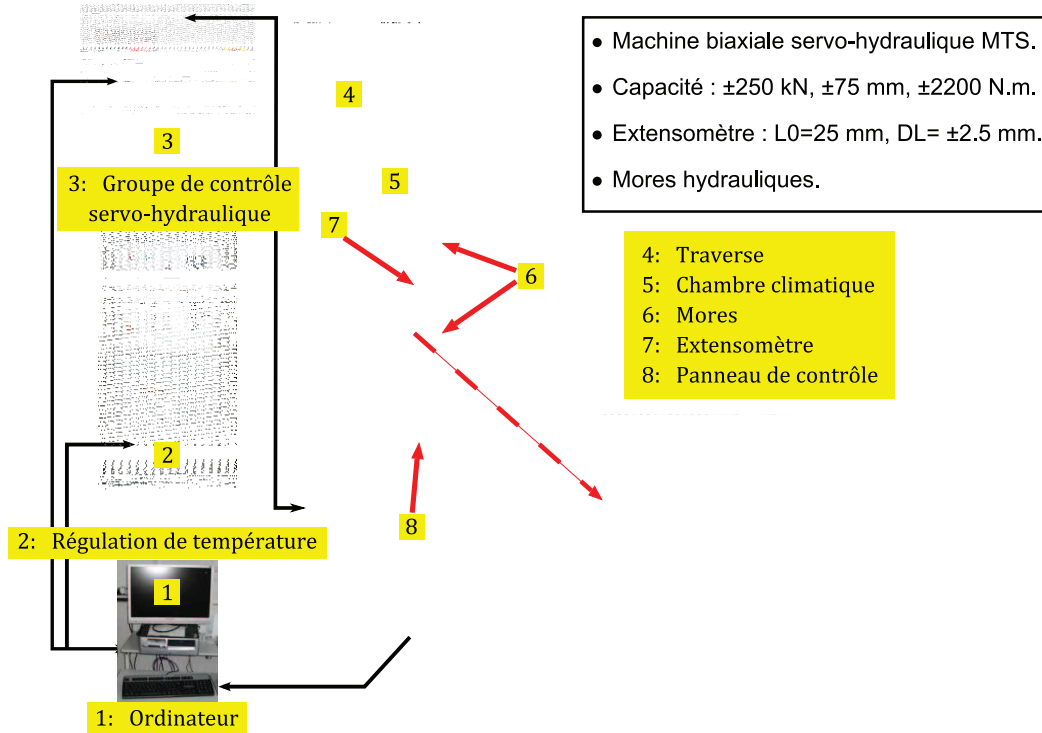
3

4

3: Groupe de contrôle servo-hydraulique

5

7

6

2

2: Régulation de température

8

1

1: Ordinateur

• Machine biaxiale servo-hydraulique MTS.
• Capacité : ±250 kN, ±75 mm, ±2200 N.m.
• Extensomètre : L0=25 mm, DL= ±2.5 mm.
• Mores hydrauliques.

4: Traverse
5: Chambre climatique
6: Mores
7: Extensomètre
8: Panneau de contrôle